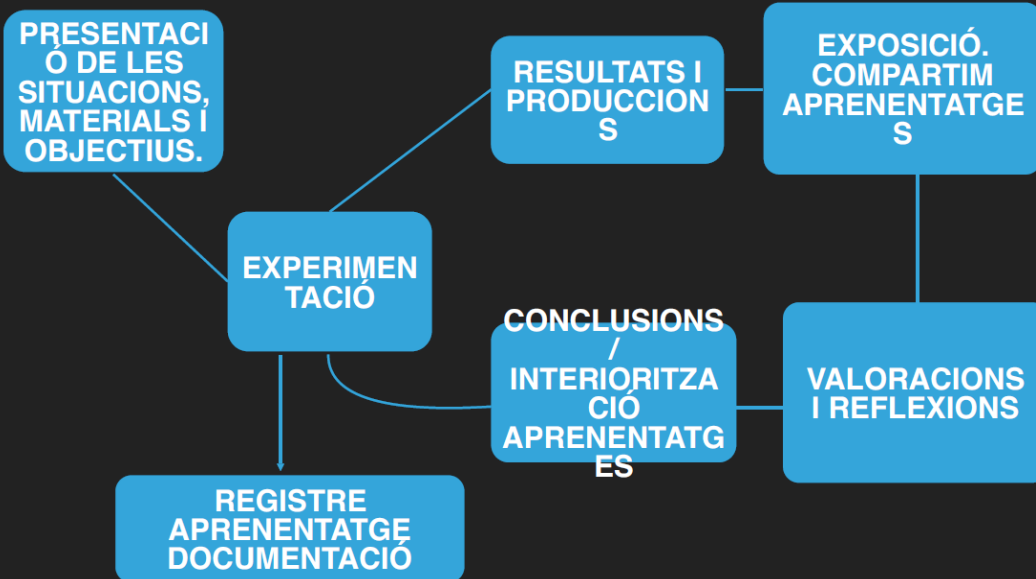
PRESENTACIÓ DE LES SITUACIONS, MATERIALS I OBJECTIUS.

RESULTATS I PRODUCCIONS

EXPOSICIÓ. COMPARTIM APRENENTATGES

EXPERIMENTACIÓ

CONCLUSIONS / INTERIORITZACIÓ APRENENTATGES

VALORACIONS I REFLEXIONS

REGISTRE APRENENTATGE DOCUMENTACIÓ